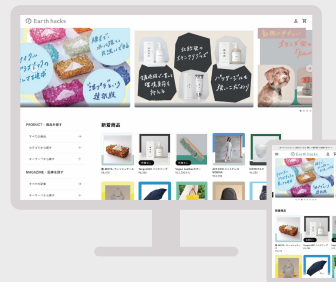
Earth hacks

アイデアと、ブランドのアップサイクルで環境

選抜

詰め替え用のをボトルで使う

洗浄用にも使えて環境負荷を

パッケージの使い方を

新着商品

PRODUCT - 商品を探す

テーマから探す

カテゴリから探す

ターゲットから探す

MAGAZINE - 記事を探す

テーマから探す

ターゲットから探す

Earth hacks

新着商品